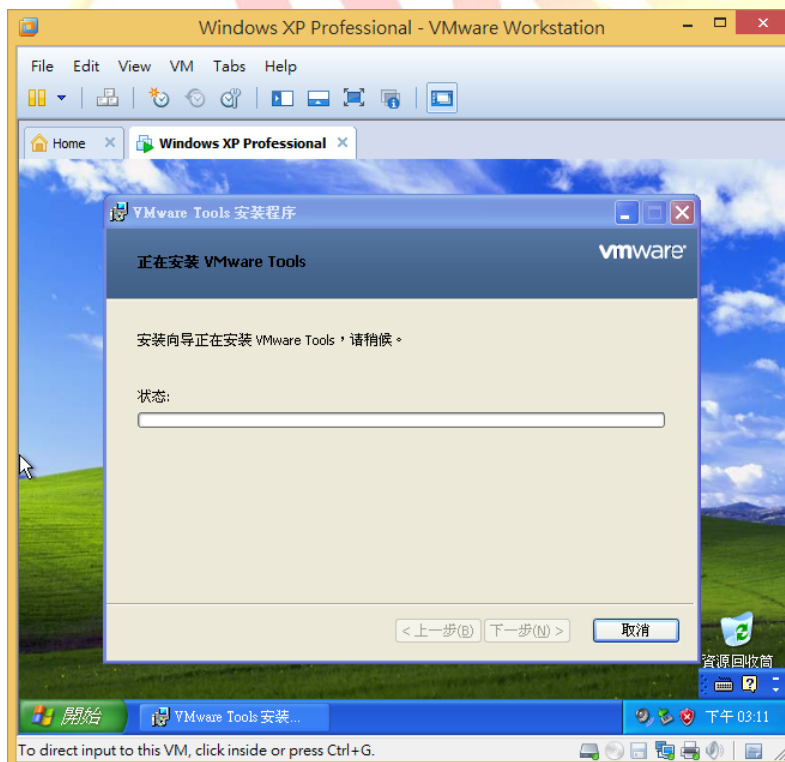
Windows XP Professional - VMware Workstation

File Edit View VM Tabs Help

Home

Windows XP Professional

VMware Tools 安装程序

正在安装 VMware Tools

vmware

安装向导正在安装 VMware Tools，请稍候。

状态:

< 上一步(B) 下一步(N) > 取消

資源回收筒

開始

VMware Tools 安装...

下午 03:11

To direct input to this VM, click inside or press Ctrl+G.